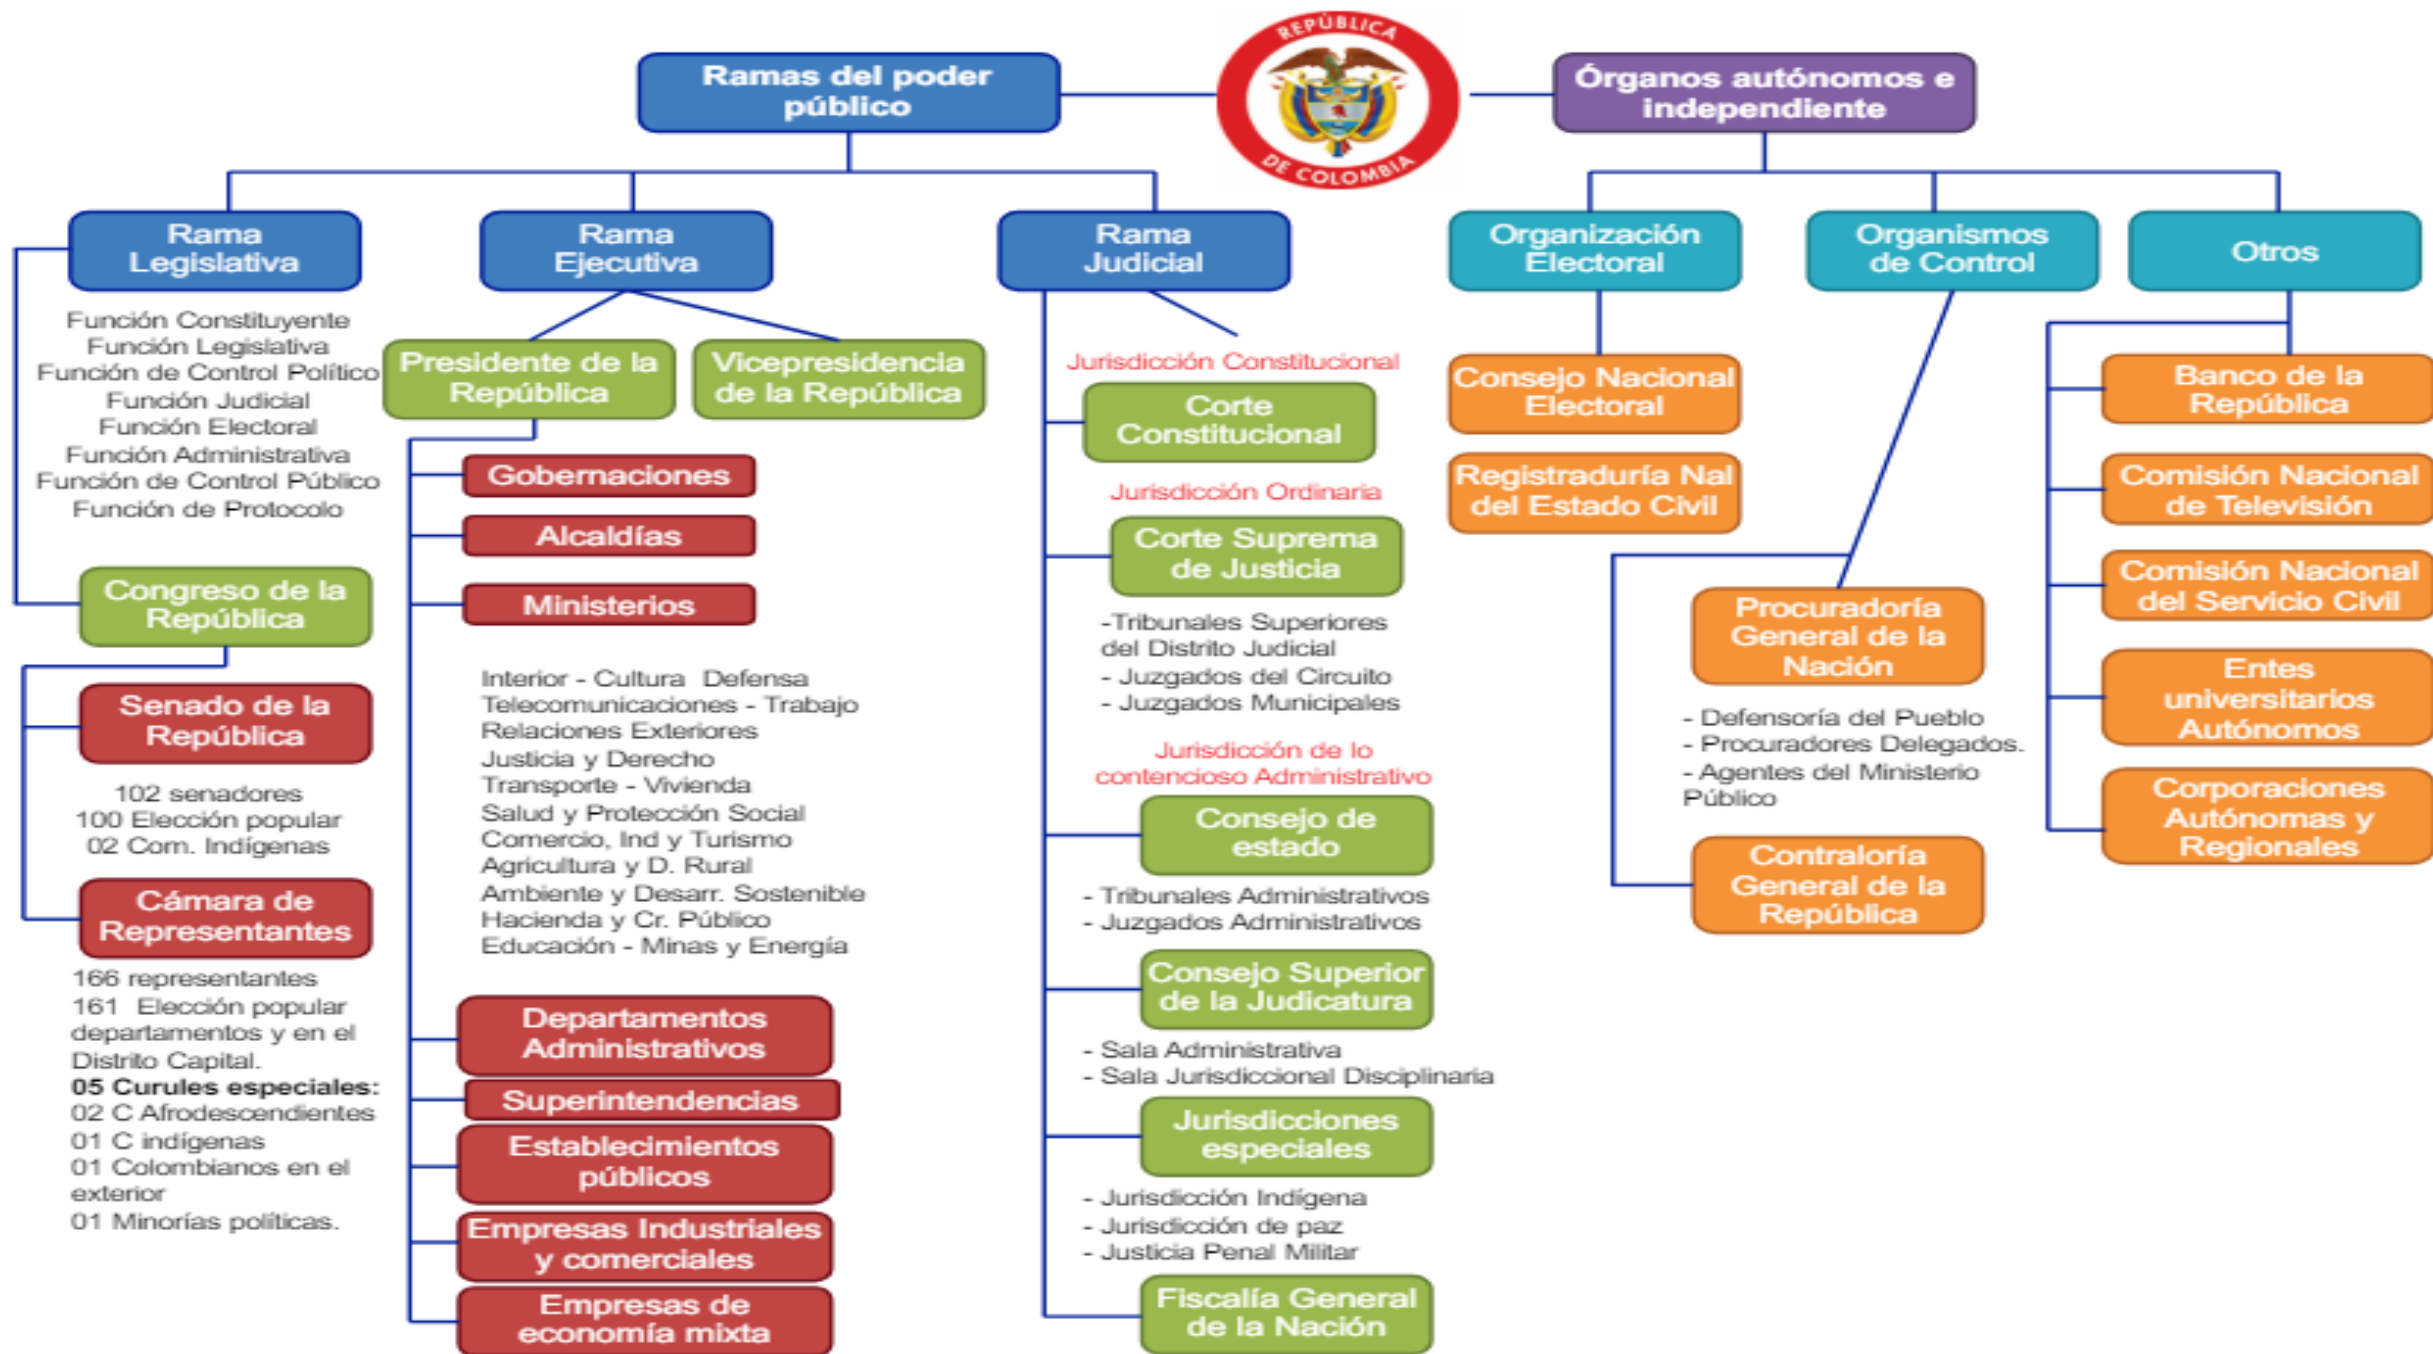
Ramas del poder público

REPÚBLICA DE COLOMBIA

Órganos autónomos e independiente

Rama Legislativa

Función Constituyente
Función Legislativa
Función de Control Político
Función Judicial
Función Electoral
Función Administrativa
Función de Control Público
Función de Protocolo

Congreso de la República

Senado de la República

102 senadores
100 Elección popular
02 Com. Indígenas

Cámara de Representantes

166 representantes
161 Elección popular departamentos y en el Distrito Capital.
**05 Curules especiales:**
02 C Afrodescendientes
01 C indígenas
01 Colombianos en el exterior
01 Minorías políticas.

Rama Ejecutiva

Presidente de la República

Vicepresidencia de la República

Gobernaciones

Alcaldías

Ministerios

Interior - Cultura Defensa
Telecomunicaciones - Trabajo
Relaciones Exteriores
Justicia y Derecho
Transporte - Vivienda
Salud y Protección Social
Comercio, Ind y Turismo
Agricultura y D. Rural
Ambiente y Desarr. Sostenible
Hacienda y Cr. Público
Educación - Minas y Energía

Departamentos Administrativos

Superintendencias

Establecimientos públicos

Empresas Industriales y comerciales

Empresas de economía mixta

Rama Judicial

Jurisdicción Constitucional

Corte Constitucional

Jurisdicción Ordinaria

Corte Suprema de Justicia

-Tribunales Superiores del Distrito Judicial
- Juzgados del Circuito
- Juzgados Municipales

Jurisdicción de lo contencioso Administrativo

Consejo de estado

- Tribunales Administrativos
- Juzgados Administrativos

Consejo Superior de la Judicatura

- Sala Administrativa
- Sala Jurisdiccional Disciplinaria

Jurisdicciones especiales

- Jurisdicción Indígena
- Jurisdicción de paz
- Justicia Penal Militar

Fiscalía General de la Nación

Organización Electoral

Consejo Nacional Electoral

Registraduría Nal del Estado Civil

Organismos de Control

Procuraduría General de la Nación

- Defensoría del Pueblo
- Procuradores Delegados.
- Agentes del Ministerio Público

Contraloría General de la República

Otros

Banco de la República

Comisión Nacional de Televisión

Comisión Nacional del Servicio Civil

Entes universitarios Autónomos

Corporaciones Autónomas y Regionales